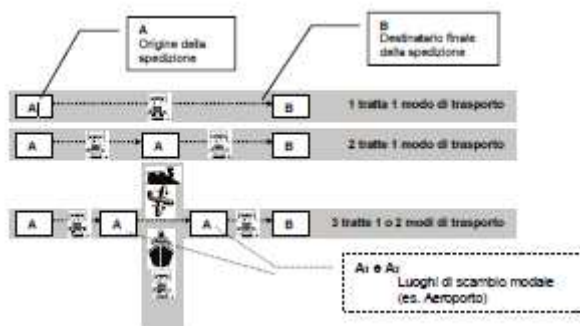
A
Origine della spedizione

B
Destinatario finale della spedizione

A | B 1 tratta 1 modo di trasporto

A | A | B 2 tratte 1 modo di trasporto

A | A | A | B 3 tratte 1 o 2 modi di trasporto

A₁ e A₂
Luoghi di scambio modale (es. Aeroporto)